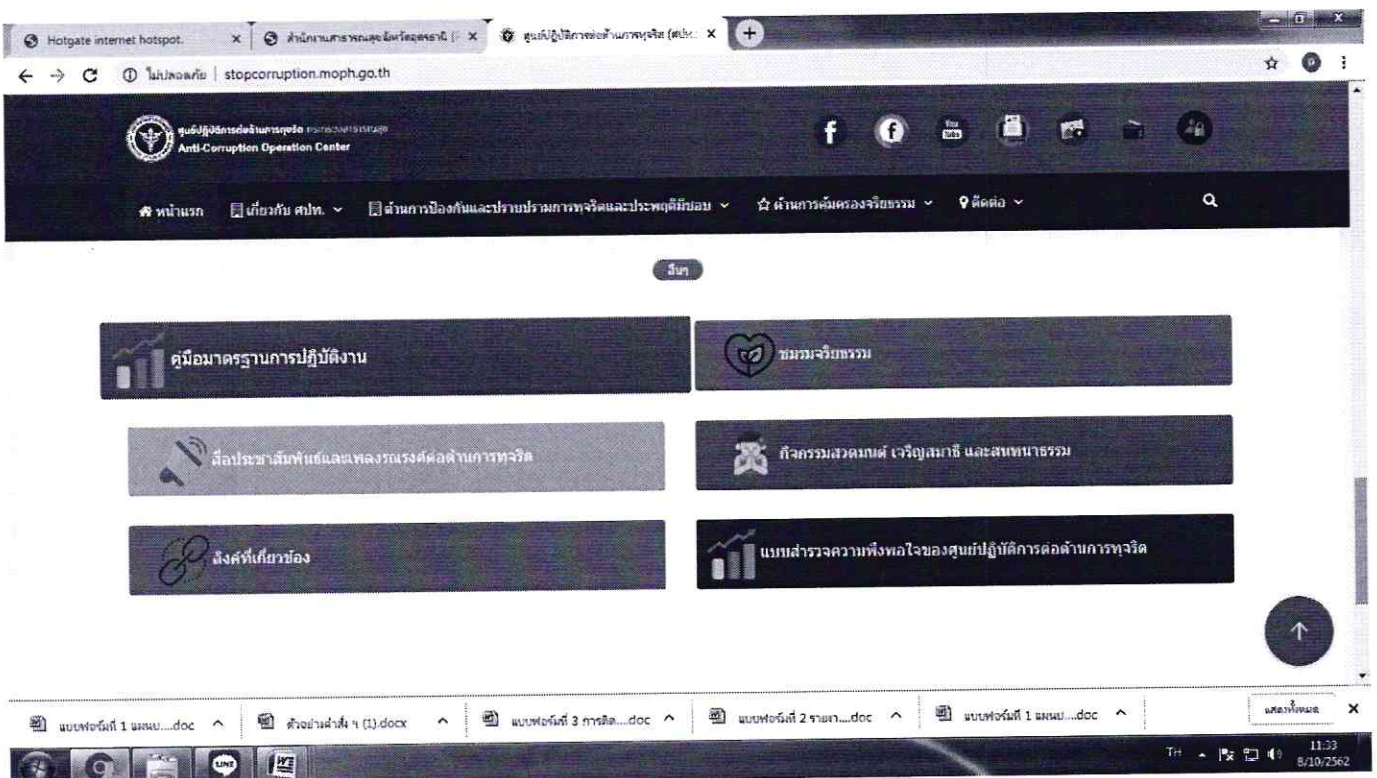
Hotgate internet hotspot. ×
สำนักงานสาธารณสุขจังหวัดอุดรธานี ×
ศูนย์ปฏิบัติการต่อต้านการทุจริต (ศปท. ×

ไม่ปลอดภัย | stopcorruption.moph.go.th

ศูนย์ปฏิบัติการต่อต้านการทุจริต กระทรวงสาธารณสุข
Anti-Corruption Operation Center

หน้าแรก
เกี่ยวกับ ศปท.
ด้านการป้องกันและปราบปรามการทุจริตและประพฤติมิชอบ
ด้านการคุ้มครองจริยธรรม
ติดต่อ

อื่นๆ

คู่มือมาตรฐานการปฏิบัติงาน

ชมรมจริยธรรม

สื่อประชาสัมพันธ์และเพลงรณรงค์ต่อต้านการทุจริต

กิจกรรมสวดมนต์ เจริญสมาธิ และสนทนาธรรม

ลิงค์ที่เกี่ยวข้อง

แบบสำรวจความพึงพอใจของศูนย์ปฏิบัติการต่อต้านการทุจริต

แบบฟอร์มที่ 1 แผนบ....doc
ตัวอย่างคำสั่ง ฯ (1).docx
แบบฟอร์มที่ 3 การติด....doc
แบบฟอร์มที่ 2 รายงา....doc
แบบฟอร์มที่ 1 แผนบ....doc
แสดงทั้งหมด

TH 11:33 8/10/2562